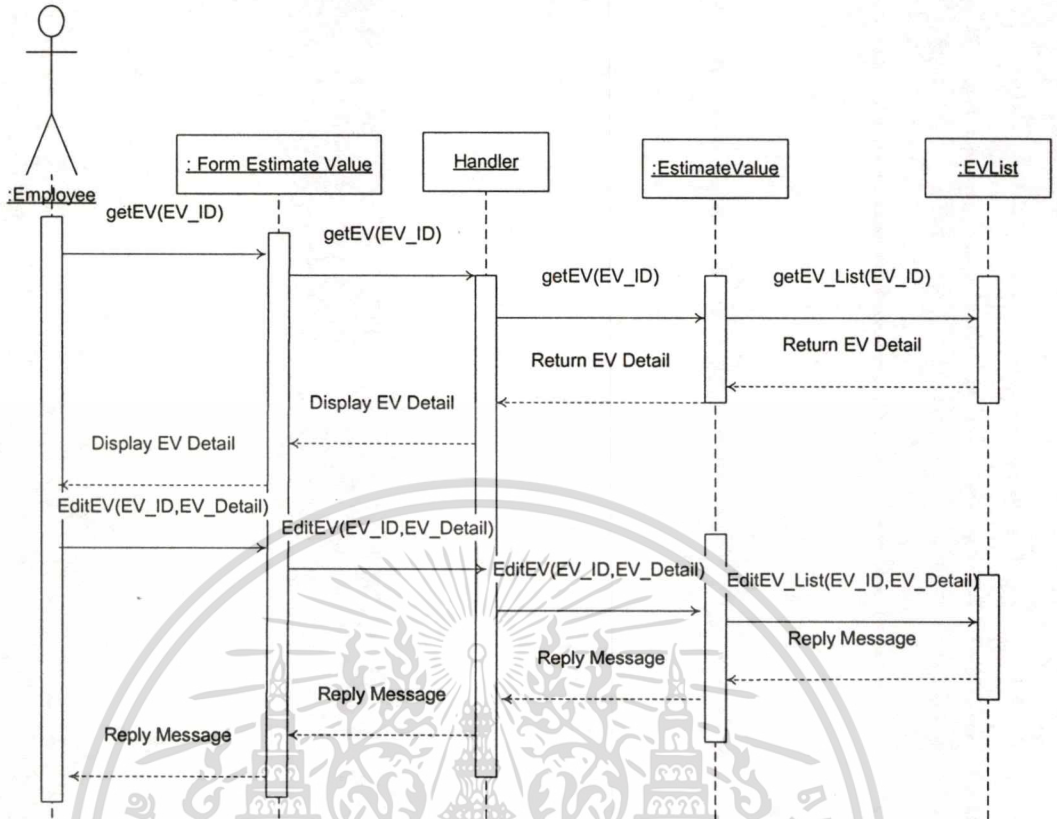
:Employee

: Form Estimate Value

Handler

:EstimateValue

:EVList

getEV(EV_ID)

getEV(EV_ID)

getEV(EV_ID)

getEV_List(EV_ID)

Return EV Detail

Return EV Detail

Display EV Detail

Display EV Detail

EditEV(EV_ID,EV_Detail)

EditEV(EV_ID,EV_Detail)

EditEV(EV_ID,EV_Detail)

EditEV_List(EV_ID,EV_Detail)

Reply Message

Reply Message

Reply Message

Reply Message